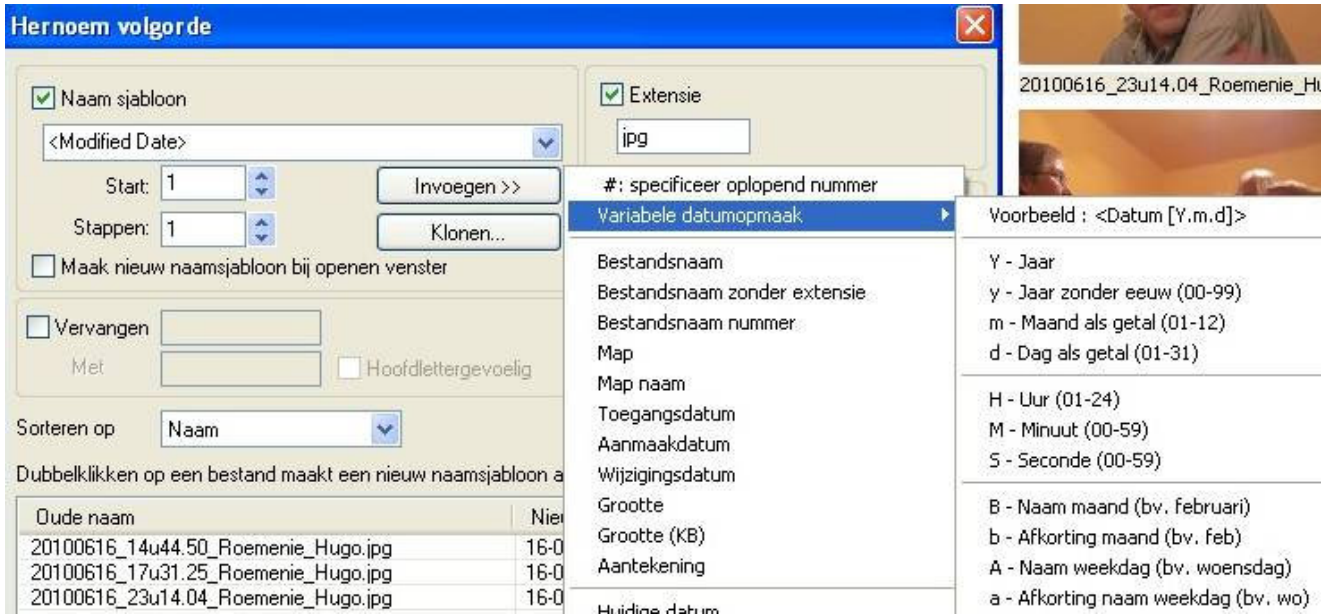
Hernoem volgorde

Naam sjabloon

<Modified Date>

Start: 1

Stappen: 1

Invoegen >>

Klonen...

Maak nieuw naamsjabloon bij openen venster

Extensie

jpg

Vervangen

Met

Hoofdlettergevoelig

Sorteren op Naam

Dubbelklikken op een bestand maakt een nieuw naamsjabloon a

| Oude naam | Nie |
|---|---|
| 20100616_14u44.50_Roemenie_Hugo.jpg | 16-0 |
| 20100616_17u31.25_Roemenie_Hugo.jpg | 16-0 |
| 20100616_23u14.04_Roemenie_Hugo.jpg | 16-0 |

#: specificeer oplopend nummer
Variabele datumopmaak
Bestandsnaam
Bestandsnaam zonder extensie
Bestandsnaam nummer
Map
Map naam
Toegangsdatum
Aanmaakdatum
Wijzigingsdatum
Grootte
Grootte (KB)
Aantekening
Huidige datum

Voorbeeld : <Datum [Y.m.d]>
Y - Jaar
y - Jaar zonder eeuw (00-99)
m - Maand als getal (01-12)
d - Dag als getal (01-31)
H - Uur (01-24)
M - Minuut (00-59)
S - Seconde (00-59)
B - Naam maand (bv. februari)
b - Afkorting maand (bv. feb)
A - Naam weekdag (bv. woensdag)
a - Afkorting naam weekdag (bv. wo)

20100616_23u14.04_Roemenie_Hu